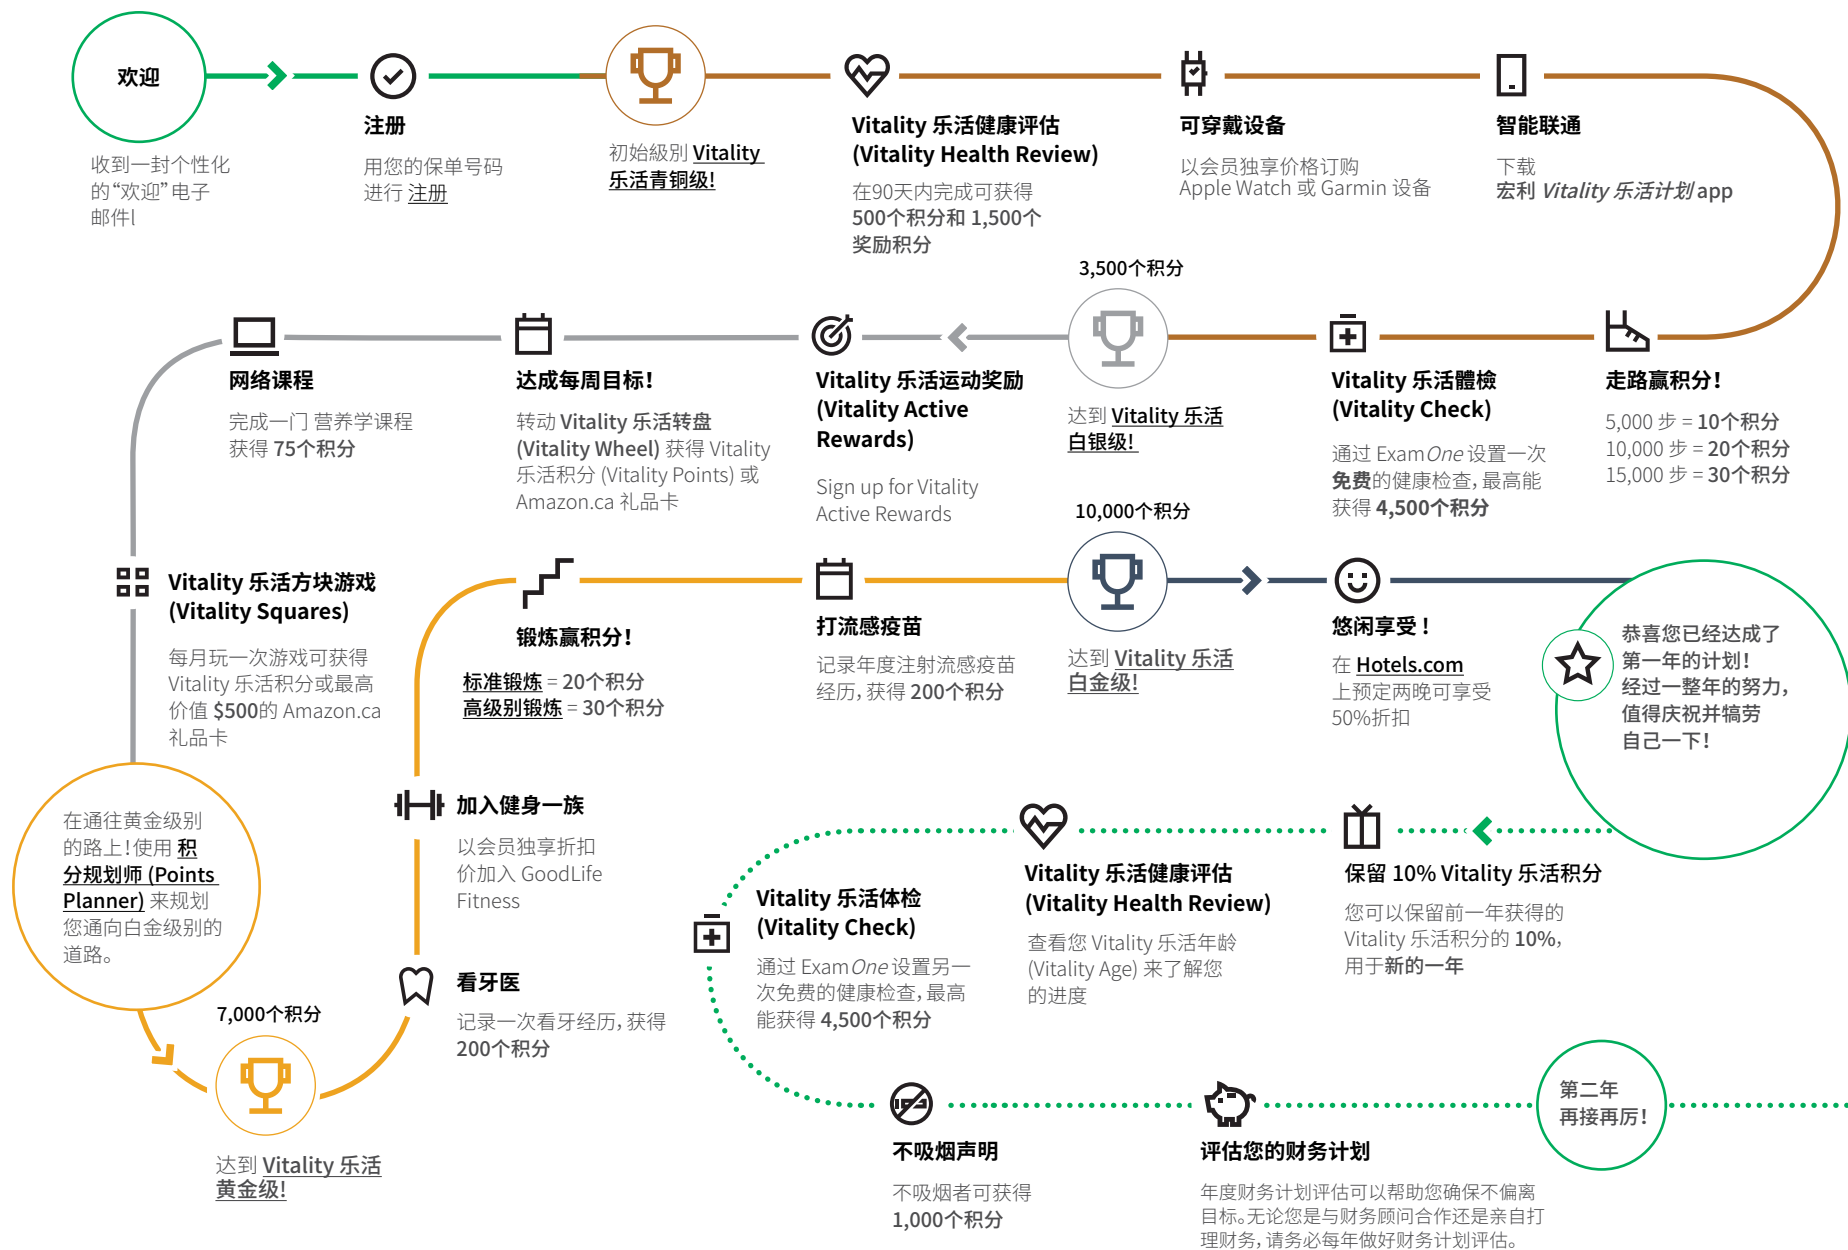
欢迎

收到一封个性化的“欢迎”电子邮件!

注册

用您的保单号码进行 注册

初始級別 Vitality 乐活青铜级!

Vitality 乐活健康评估 (Vitality Health Review)

在90天内完成可获得 500个积分和 1,500个奖励积分

可穿戴设备

以会员独享价格订购 Apple Watch 或 Garmin 设备

智能联通

下载 宏利 Vitality 乐活计划 app

3,500个积分

网络课程

完成一门 营养学课程 获得 75个积分

达成每周目标!

转动 Vitality 乐活转盘 (Vitality Wheel) 获得 Vitality 乐活积分 (Vitality Points) 或 Amazon.ca 礼品卡

Vitality 乐活运动奖励 (Vitality Active Rewards)

Sign up for Vitality Active Rewards

达到 Vitality 乐活白银级!

Vitality 乐活體檢 (Vitality Check)

通过 ExamOne 设置一次免费的健康检查，最高能获得 4,500个积分

走路赢积分!

5,000 步 = 10个积分
10,000 步 = 20个积分
15,000 步 = 30个积分

10,000个积分

Vitality 乐活方块游戏 (Vitality Squares)

每月玩一次游戏可获得 Vitality 乐活积分或最高价值 $500的 Amazon.ca 礼品卡

锻炼赢积分!

标准锻炼 = 20个积分
高级别锻炼 = 30个积分

打流感疫苗

记录年度注射流感疫苗经历，获得 200个积分

达到 Vitality 乐活白金级!

悠闲享受!

在 Hotels.com 上预定两晚可享受 50%折扣

恭喜您已经达成了第一年的计划! 经过一整年的努力，值得庆祝并犒劳自己一下!

在通往黄金级别的路上! 使用 积分规划师 (Points Planner) 来规划您通向白金级别的道路。

加入健身一族

以会员独享折扣价加入 GoodLife Fitness

Vitality 乐活健康评估 (Vitality Health Review)

查看您 Vitality 乐活年龄 (Vitality Age) 来了解您的进度

保留 10% Vitality 乐活积分

您可以保留前一年获得的 Vitality 乐活积分的 10%，用于新的一年

Vitality 乐活体检 (Vitality Check)

通过 ExamOne 设置另一次免费的健康检查，最高能获得 4,500个积分

7,000个积分

看牙医

记录一次看牙经历，获得 200个积分

达到 Vitality 乐活黄金级!

不吸烟声明

不吸烟者可获得 1,000个积分

评估您的财务计划

年度财务计划评估可以帮助您确保不偏离目标。无论您是与财务顾问合作还是亲自打理财务，请务必每年做好财务计划评估。

第二年再接再厉!